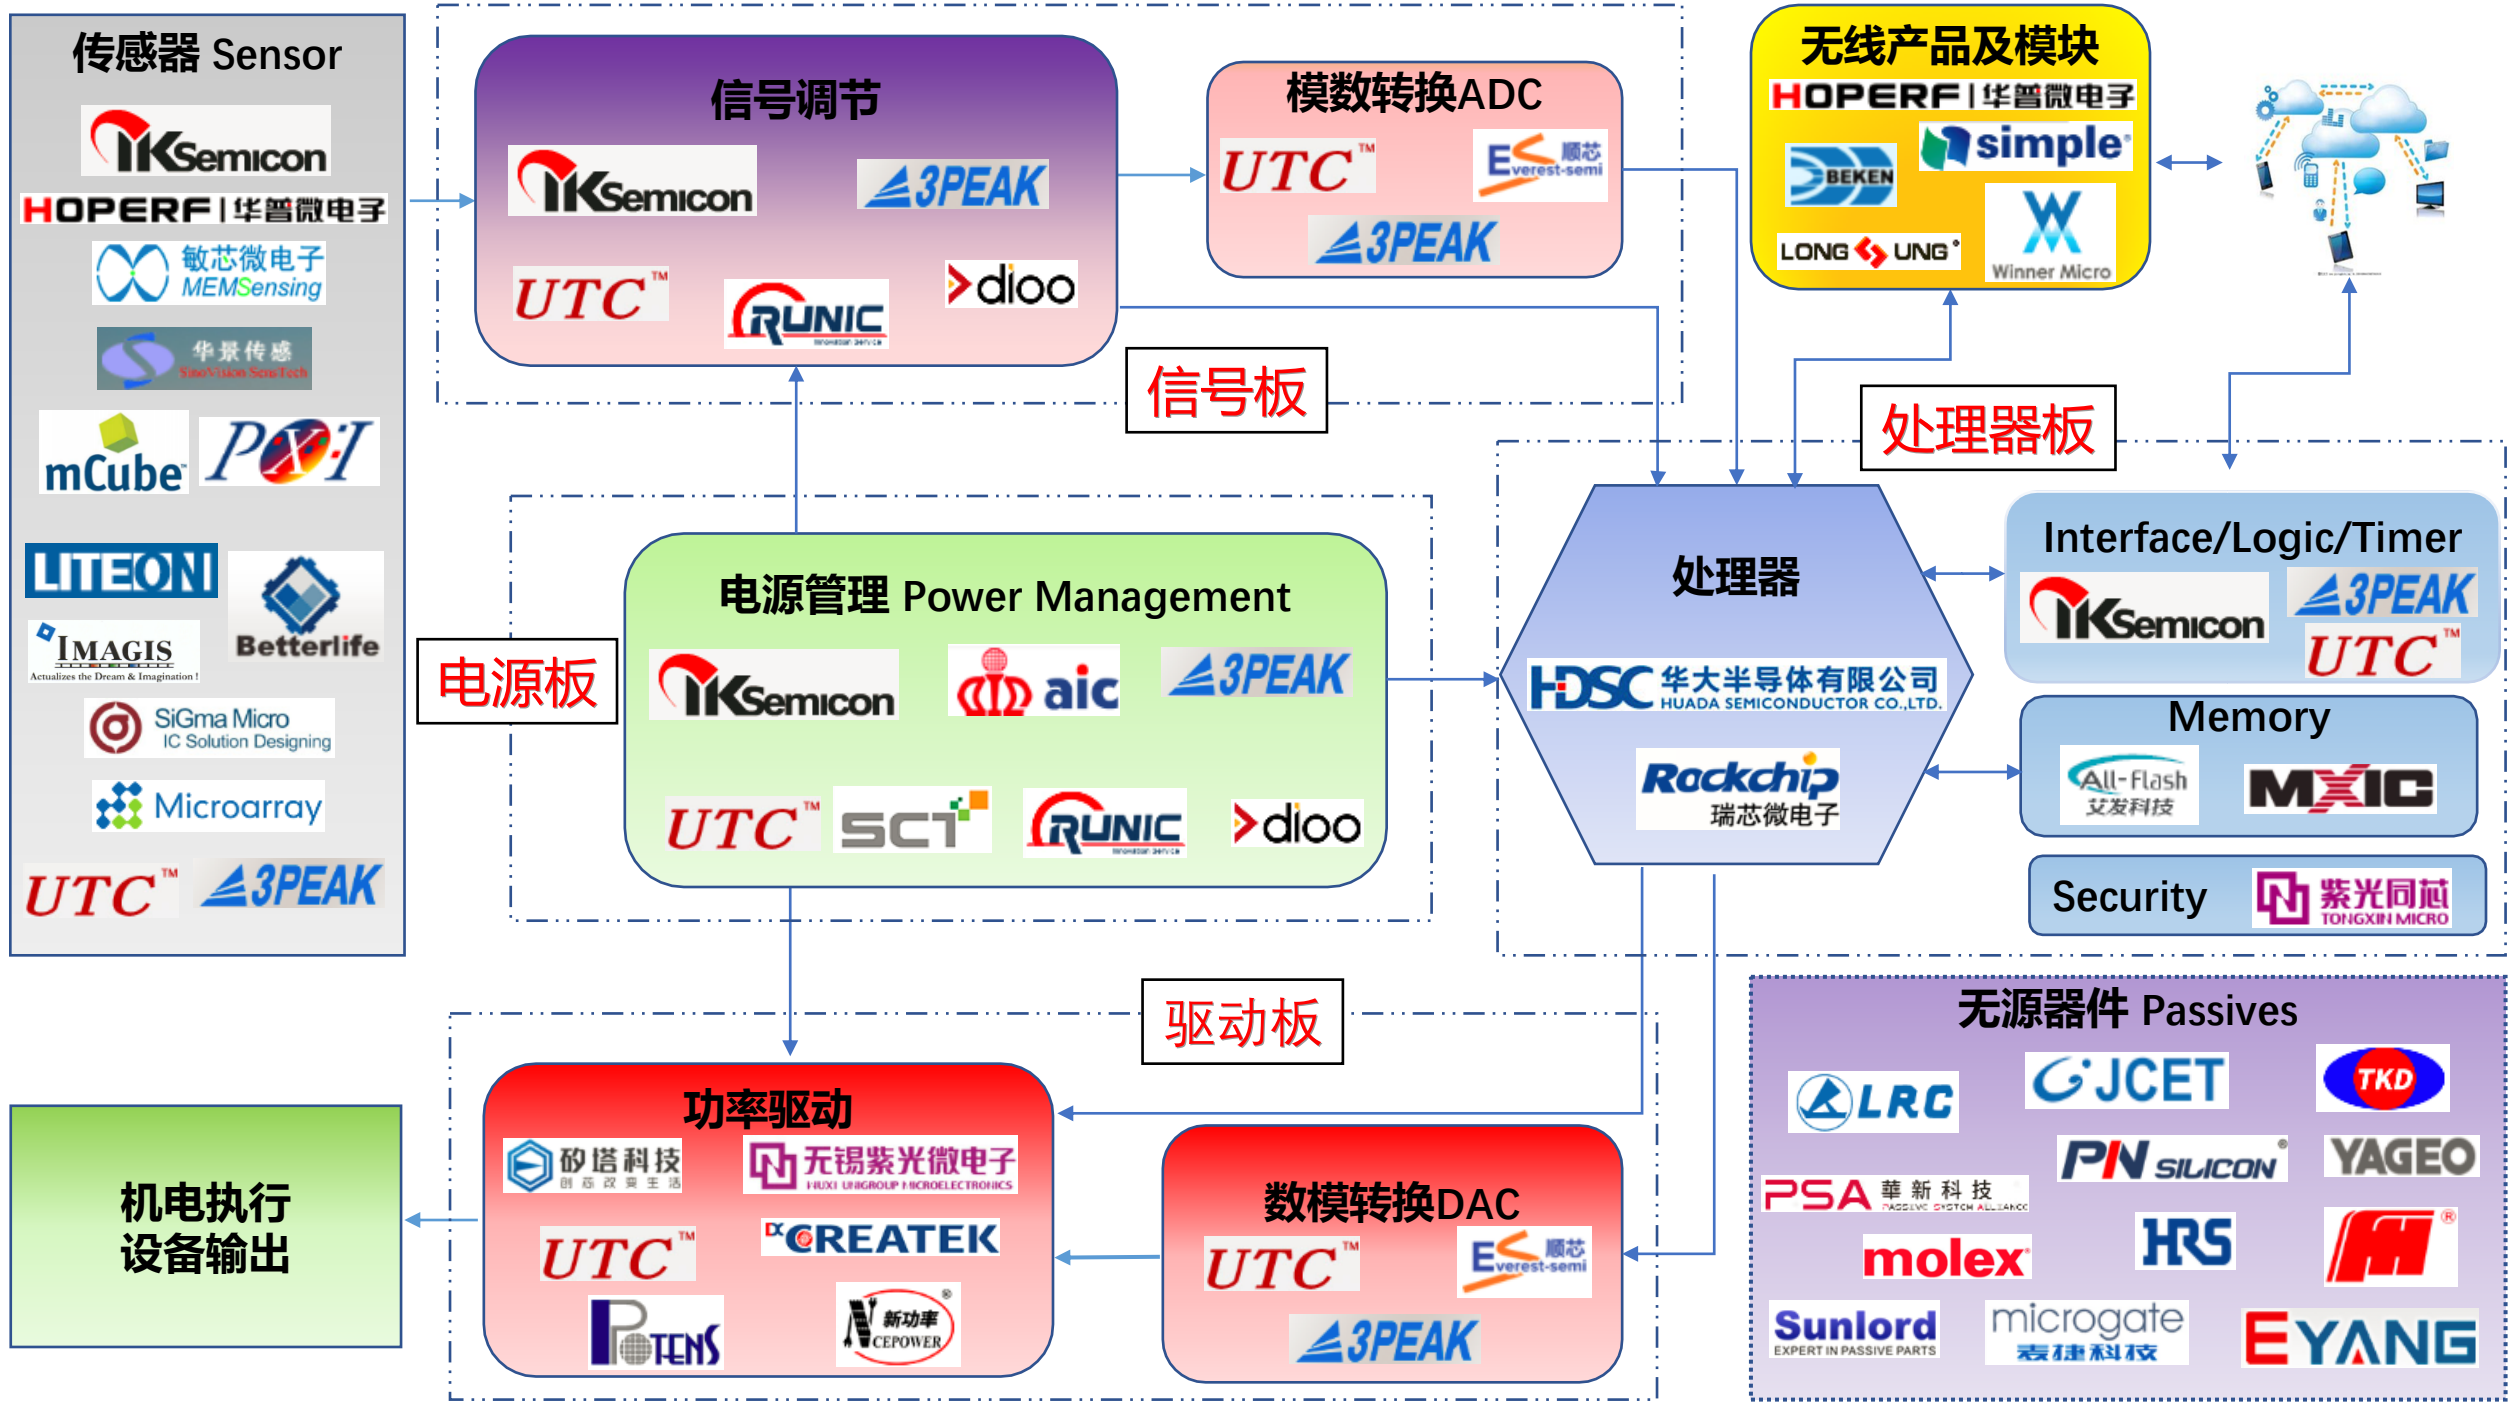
传感器 Sensor
IKSemicon
HOPERF | 华普微电子
敏芯微电子 MEMSensing
华景传感 SinoVision SensTech
mCube
PXI
LITEON
Betterlife
IMAGIS Actualizes the Dream & Imagination !
SiGma Micro IC Solution Designing
Microarray
UTC™
3PEAK

信号调节
IKSemicon
3PEAK
UTC™
RUNIC
dioo

模数转换ADC
UTC™
Everest-semi 顺芯
3PEAK

无线产品及模块
HOPERF | 华普微电子
BEKEN
simple
LONGSUNG
Winner Micro

信号板

处理器板

电源板

电源管理 Power Management
IKSemicon
aic
3PEAK
UTC™
SCT
RUNIC
dioo

处理器
HDSC 华大半导体有限公司 HUADA SEMICONDUCTOR CO.,LTD.
Rockchip 瑞芯微电子

Interface/Logic/Timer
IKSemicon
3PEAK
UTC™

Memory
All-Flash 艾发科技
MXIC

Security
紫光同芯 TONGXIN MICRO

驱动板

无源器件 Passives
LRC
JCET
TKD
PN SILICON
YAGEO
PSA 華新科技 PASSIVE SYSTEM ALLIANCE
HRS
molex
Sunlord EXPERT IN PASSIVE PARTS
microgate 麦捷科技
EYANG

机电执行
设备输出

功率驱动
矽塔科技
无锡紫光微电子 WUXI UNIGROUP MICROELECTRONICS
UTC™
CREATEK
POTENS
新功率 NCEPOWER

数模转换DAC
UTC™
Everest-semi 顺芯
3PEAK